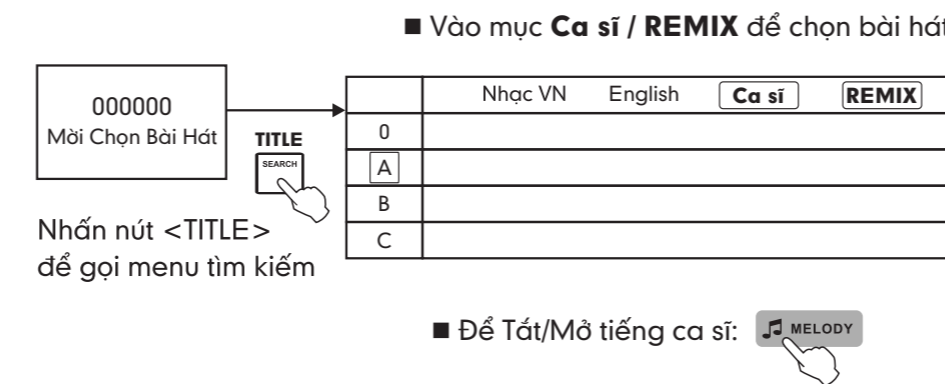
■ Vào mục **Ca sĩ / REMIX** để chọn bài hát

000000
Mời Chọn Bài Hát

TITLE

SEARCH

Nhấn nút <TITLE> để gọi menu tìm kiếm

| | Nhạc VN | English | Ca sĩ | REMIX |
|---|---|---|---|---|
| 0 | | | | |
| A | | | | |
| B | | | | |
| C | | | | |

■ Để Tắt/Mở tiếng ca sĩ: MELODY